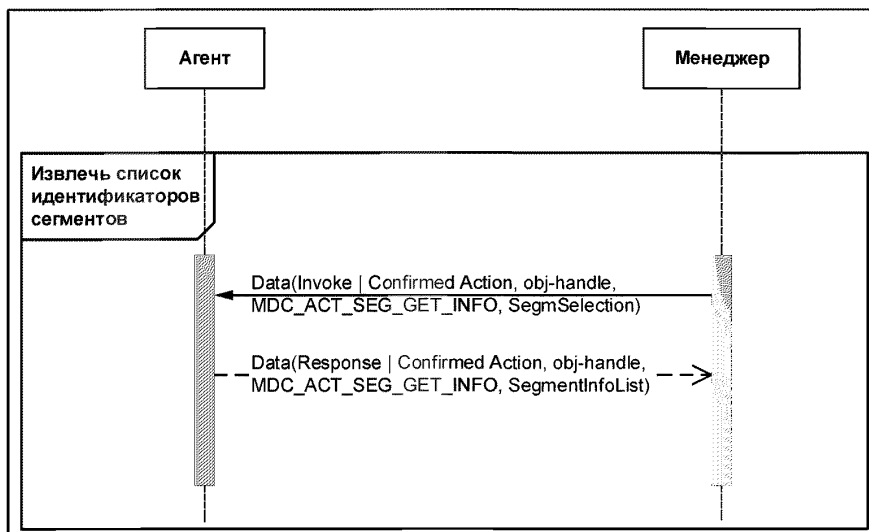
Агент

Менеджер

Извлечь список идентификаторов сегментов

Data(Invoke | Confirmed Action, obj-handle, MDC_ACT_SEG_GET_INFO, SegmSelection)

Data(Response | Confirmed Action, obj-handle, MDC_ACT_SEG_GET_INFO, SegmentInfoList)